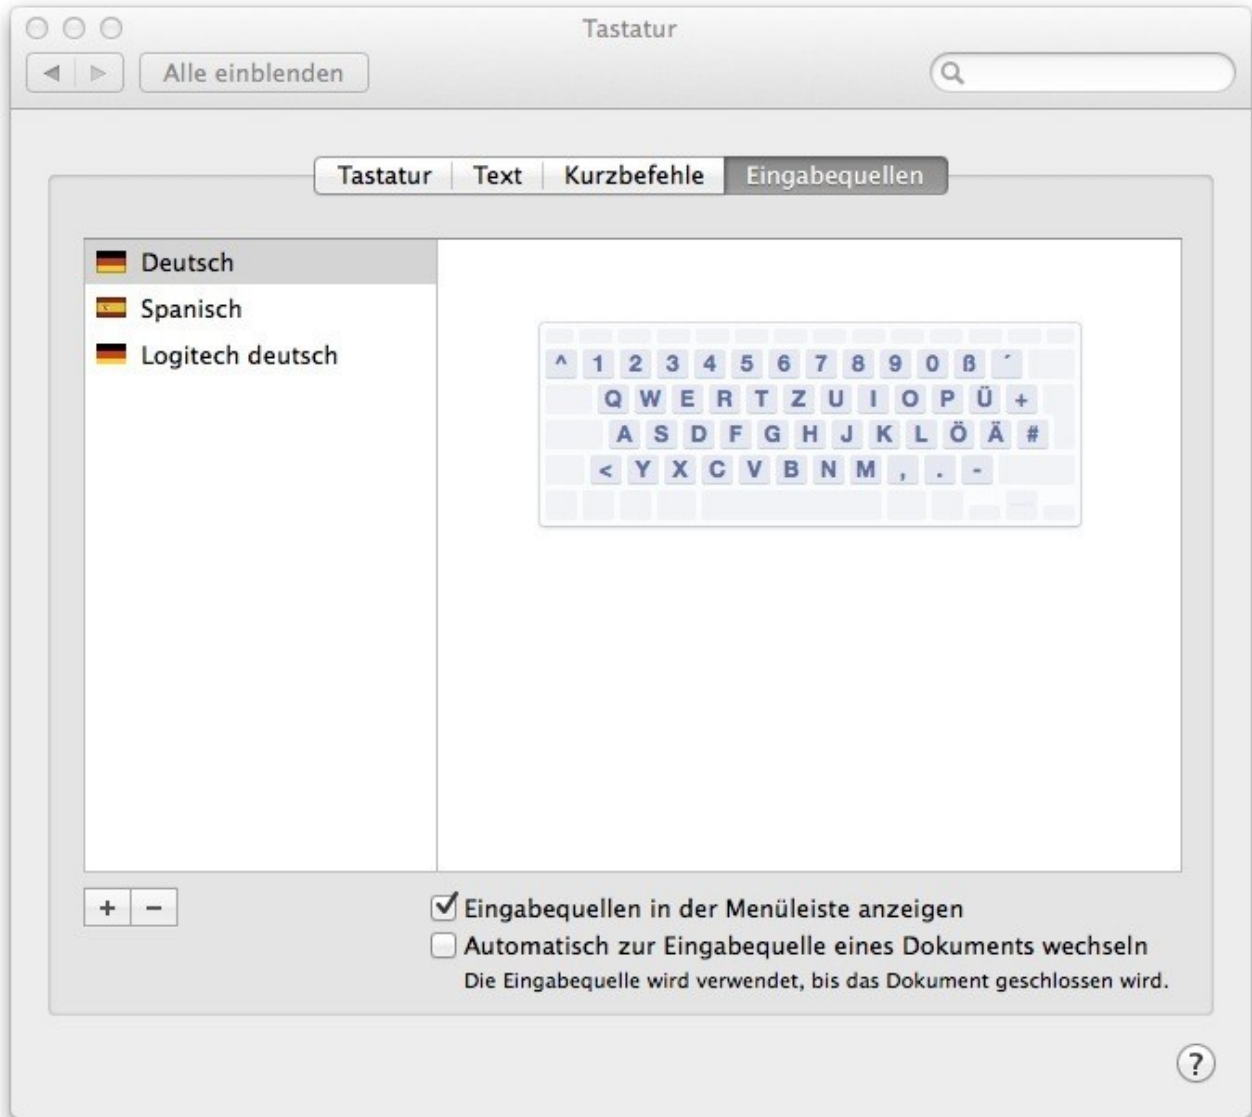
Tastatur

Alle einblenden

Tastatur | Text | Kurzbefehle | Eingabequellen

Deutsch
Spanisch
Logitech deutsch

^ 1 2 3 4 5 6 7 8 9 0 ß ´
Q W E R T Z U I O P Ü +
A S D F G H J K L Ö Ä #
< Y X C V B N M , . -

+ −

Eingabequellen in der Menüleiste anzeigen
Automatisch zur Eingabequelle eines Dokuments wechseln
Die Eingabequelle wird verwendet, bis das Dokument geschlossen wird.

?